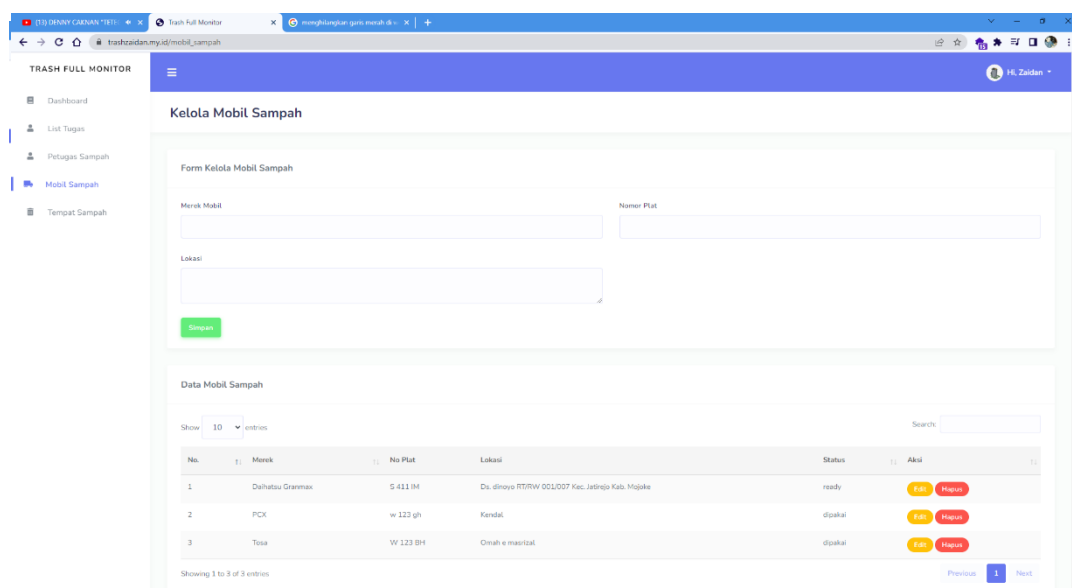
(13) DENNY CAKNAN "TETE
Trash Full Monitor
menghilangkan garis merah di v
trashzaidan.my.id/mobil_sampah

TRASH FULL MONITOR
Dashboard
List Tugas
Petugas Sampah
Mobil Sampah
Tempat Sampah

Hi, Zaidan

Kelola Mobil Sampah

Form Kelola Mobil Sampah

Merek Mobil
Nomor Plat
Lokasi

Simpan

Data Mobil Sampah

Show 10 entries
Search:

| No. | Merek | No Plat | Lokasi | Status | Aksi |
|---|---|---|---|---|---|
| 1 | Daihatsu Granmax | S 411 IM | Ds. dinoyo RT/RW 001/007 Kec. Jatirejo Kab. Mojoke | ready | Edit Hapus |
| 2 | PCX | w 123 gh | Kendal | dipakai | Edit Hapus |
| 3 | Tosa | W 123 BH | Omah e masrizal | dipakai | Edit Hapus |

Showing 1 to 3 of 3 entries
Previous 1 Next